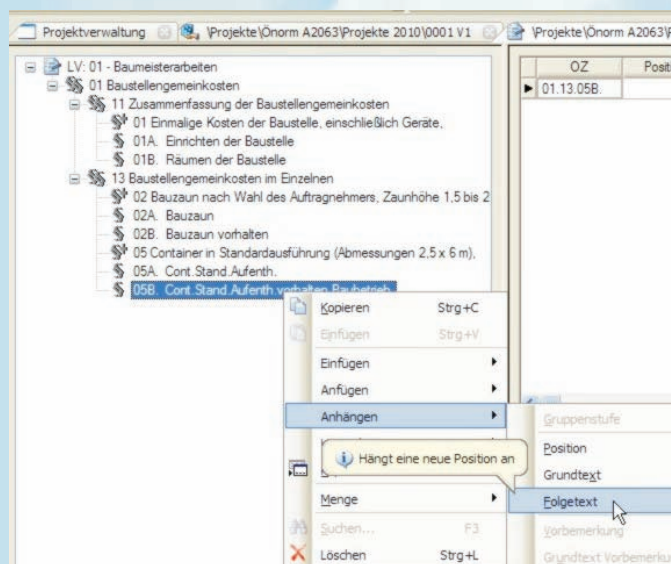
Projektverwaltung \Projekte\Önorm A2063\Projekte 2010\0001 V1 \Projekte\Önorm A2063\

LV: 01 - Baumeisterarbeiten
01 Baustellengemeinkosten
11 Zusammenfassung der Baustellengemeinkosten
01 Einmalige Kosten der Baustelle, einschließlich Geräte,
01A. Einrichten der Baustelle
01B. Räumen der Baustelle
13 Baustellengemeinkosten im Einzelnen
02 Bauzaun nach Wahl des Auftragnehmers, Zaunhöhe 1,5 bis 2
02A. Bauzaun
02B. Bauzaun vorhalten
05 Container in Standardausführung (Abmessungen 2,5 x 6 m),
05A. Cont.Stand.Aufenth.
05B. Cont.Stand.Aufenth.vorhalten Baubetrieb

| OZ | Posit |
|---|---|
| 01.13.05B. | |

Kopieren Strg+C
Einfügen Strg+V
Einfügen
Anfügen
Anhängen
Hängt eine neue Position an
Menge
Suchen... F3
Löschen Strg+L

Gruppenstufe
Position
Grundtext
Folgetext
Vorbemerkung
Grundtext Vorbemerku